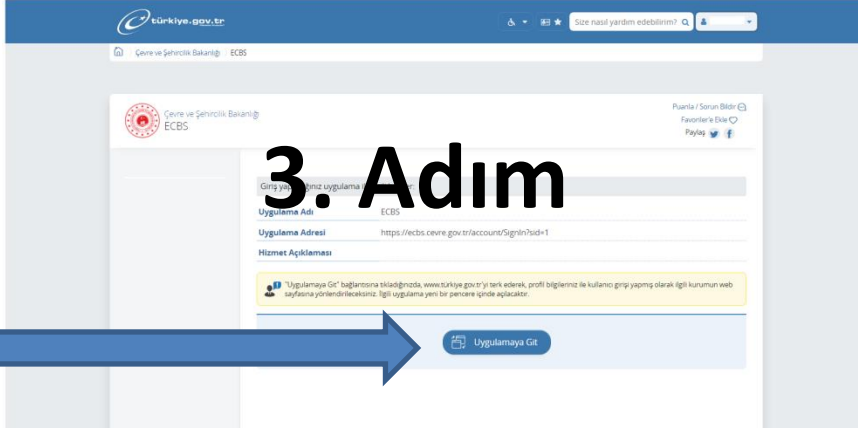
türkiye.gov.tr

Size nasıl yardım edebilirim?

Çevre ve Şehircilik Bakanlığı > ECBS

Çevre ve Şehircilik Bakanlığı
ECBS

Puanla / Sorun Bildir
Favorilere Ekle
Paylaş

3. Adım

Giriş yap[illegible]ğiniz uygulama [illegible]

| | |
|---|---|
| Uygulama Adı | ECBS |
| Uygulama Adresi | https://ecbs.cevre.gov.tr/account/SignIn?sid=1 |
| Hizmet Açıklaması | |

"Uygulamaya Git" bağlantısına tıkladığınızda, www.türkiye.gov.tr'yi terk ederek, profil bilgileriniz ile kullanıcı girişi yapmış olarak ilgili kurumun web sayfasına yönlendirileceksiniz. İlgili uygulama yeni bir pencere içinde açılacaktır.

Uygulamaya Git